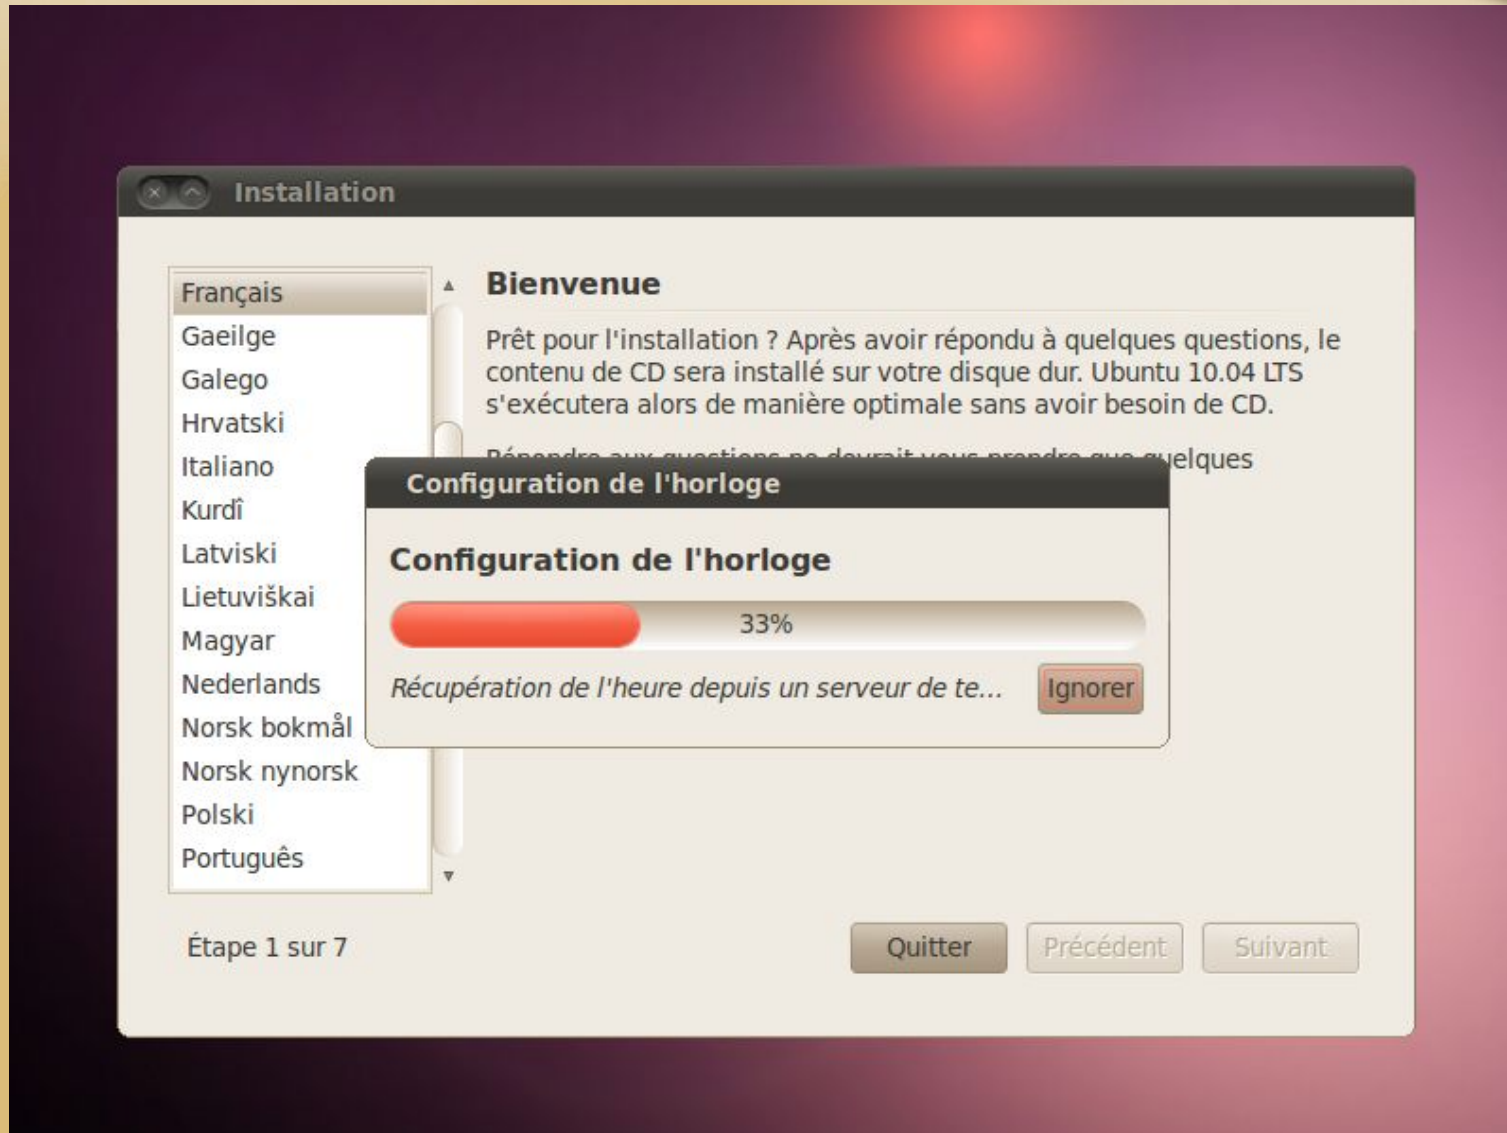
Installation

Français
Gaeilge
Galego
Hrvatski
Italiano
Kurdî
Latviski
Lietuviškai
Magyar
Nederlands
Norsk bokmål
Norsk nynorsk
Polski
Português

Bienvenue

Prêt pour l'installation ? Après avoir répondu à quelques questions, le contenu de CD sera installé sur votre disque dur. Ubuntu 10.04 LTS s'exécutera alors de manière optimale sans avoir besoin de CD.

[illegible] quelques

Configuration de l'horloge

Configuration de l'horloge

33%

Récupération de l'heure depuis un serveur de te...

Ignorer

Étape 1 sur 7

Quitter

Précédent

Suivant